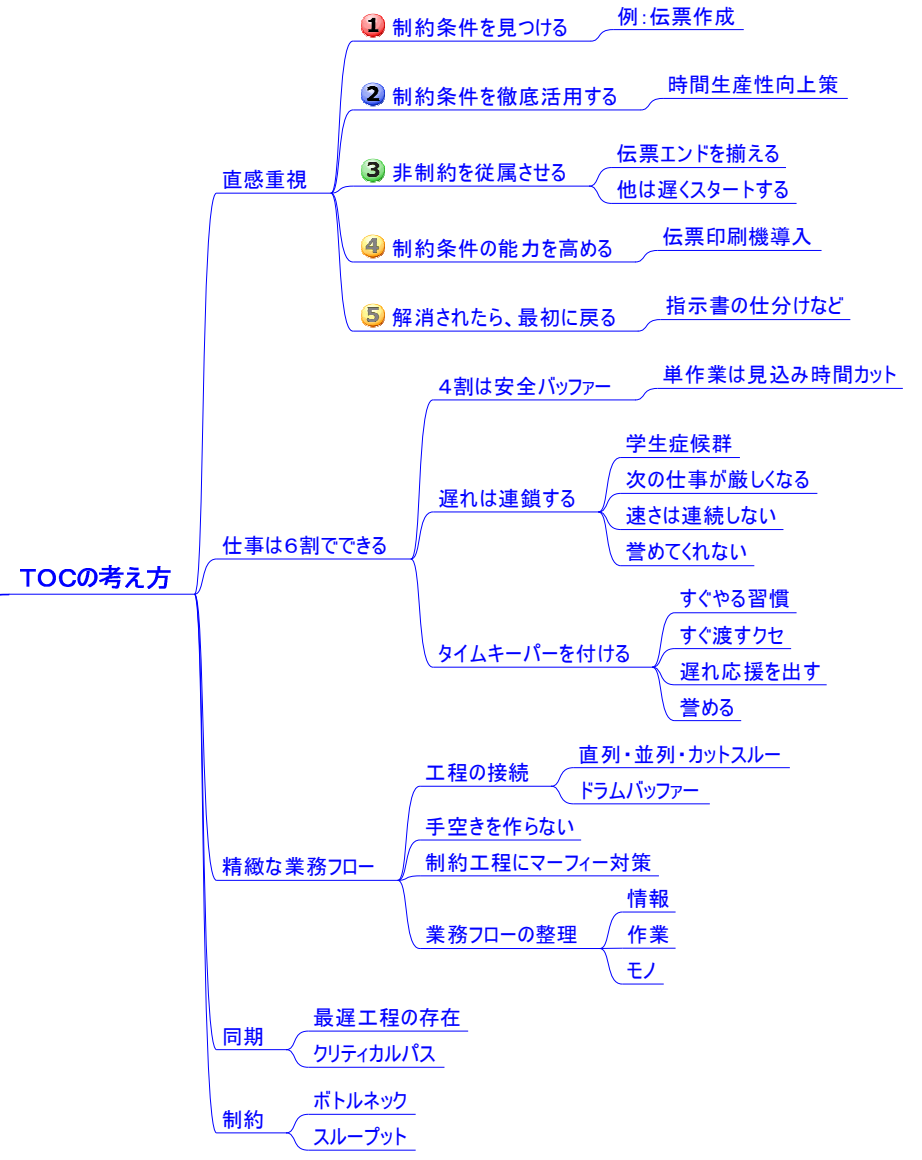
TOCの考え方

直感重視

1 制約条件を見つける

例：伝票作成

2 制約条件を徹底活用する

時間生産性向上策

3 非制約を従属させる

伝票エンドを揃える

他は遅くスタートする

4 制約条件の能力を高める

伝票印刷機導入

5 解消されたら、最初に戻る

指示書の仕分けなど

仕事は6割でできる

4割は安全バッファー

単作業は見込み時間カット

遅れは連鎖する

学生症候群

次の仕事が厳しくなる

速さは連続しない

誉めてくれない

タイムキーパーを付ける

すぐやる習慣

すぐ渡すクセ

遅れ応援を出す

誉める

精緻な業務フロー

工程の接続

直列・並列・カットスルー

ドラムバッファー

手空きを作らない

制約工程にマーフィー対策

業務フローの整理

情報

作業

モノ

同期

最遅工程の存在

クリティカルパス

制約

ボトルネック

スループット